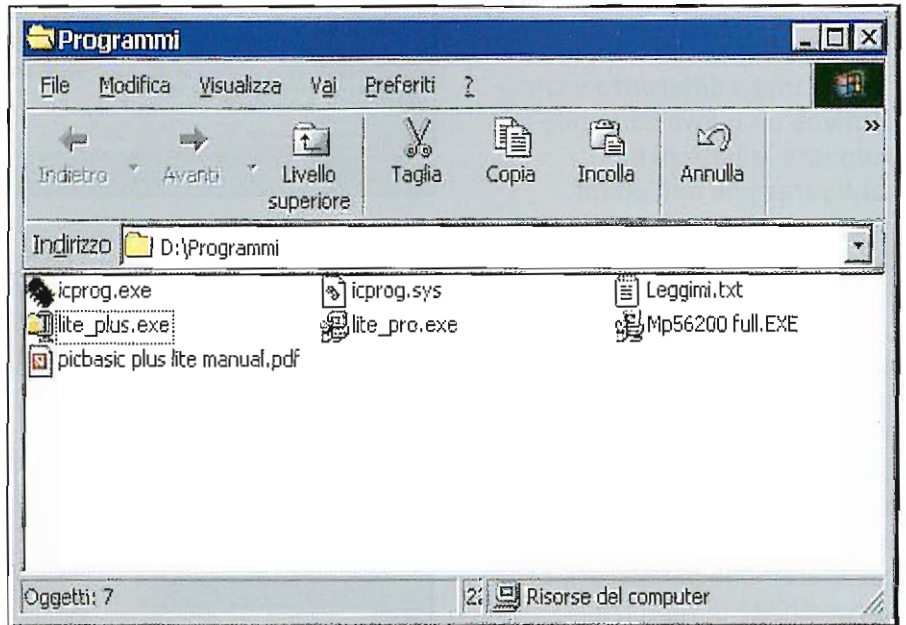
Programmi

File Modifica Visualizza Vai Preferiti ?

Indietro Avanti Livello superiore Taglia Copia Incolla Annulla »

Indirizzo D:\Programmi

icprog.exe icprog.sys Leggimi.txt
lite_plus.exe lite_pro.exe Mp56200 full.EXE
picbasic plus lite manual.pdf

Oggetti: 7 2: Risorse del computer